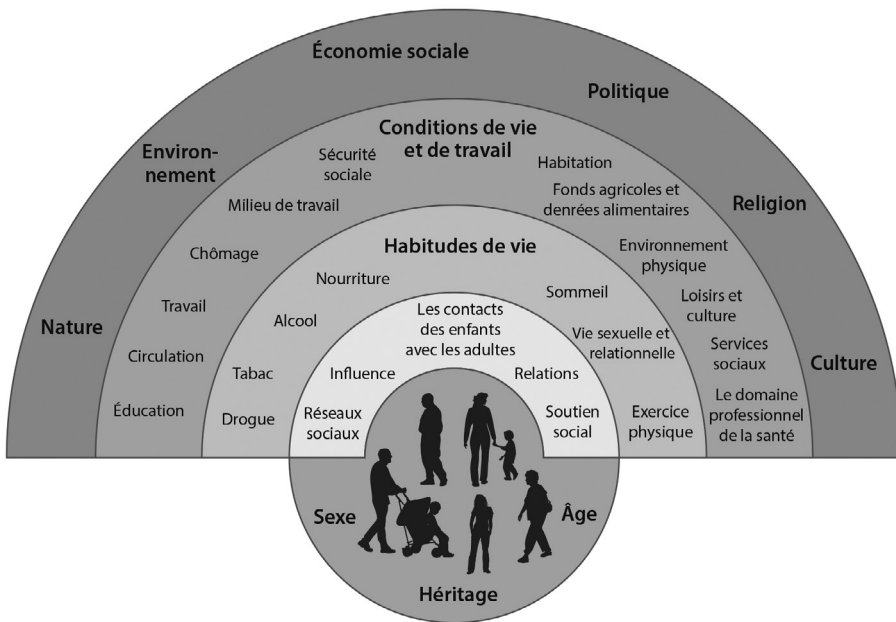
Économie sociale

Politique

Environnement

Religion

Nature

Culture

Conditions de vie et de travail

Sécurité sociale

Habitation

Fonds agricoles et denrées alimentaires

Milieu de travail

Environnement physique

Chômage

Loisirs et culture

Travail

Services sociaux

Circulation

Le domaine professionnel de la santé

Éducation

Habitudes de vie

Nourriture

Sommeil

Alcool

Vie sexuelle et relationnelle

Tabac

Drogue

Exercice physique

Les contacts des enfants avec les adultes

Influence

Relations

Réseaux sociaux

Soutien social

Sexe

Âge

Héritage